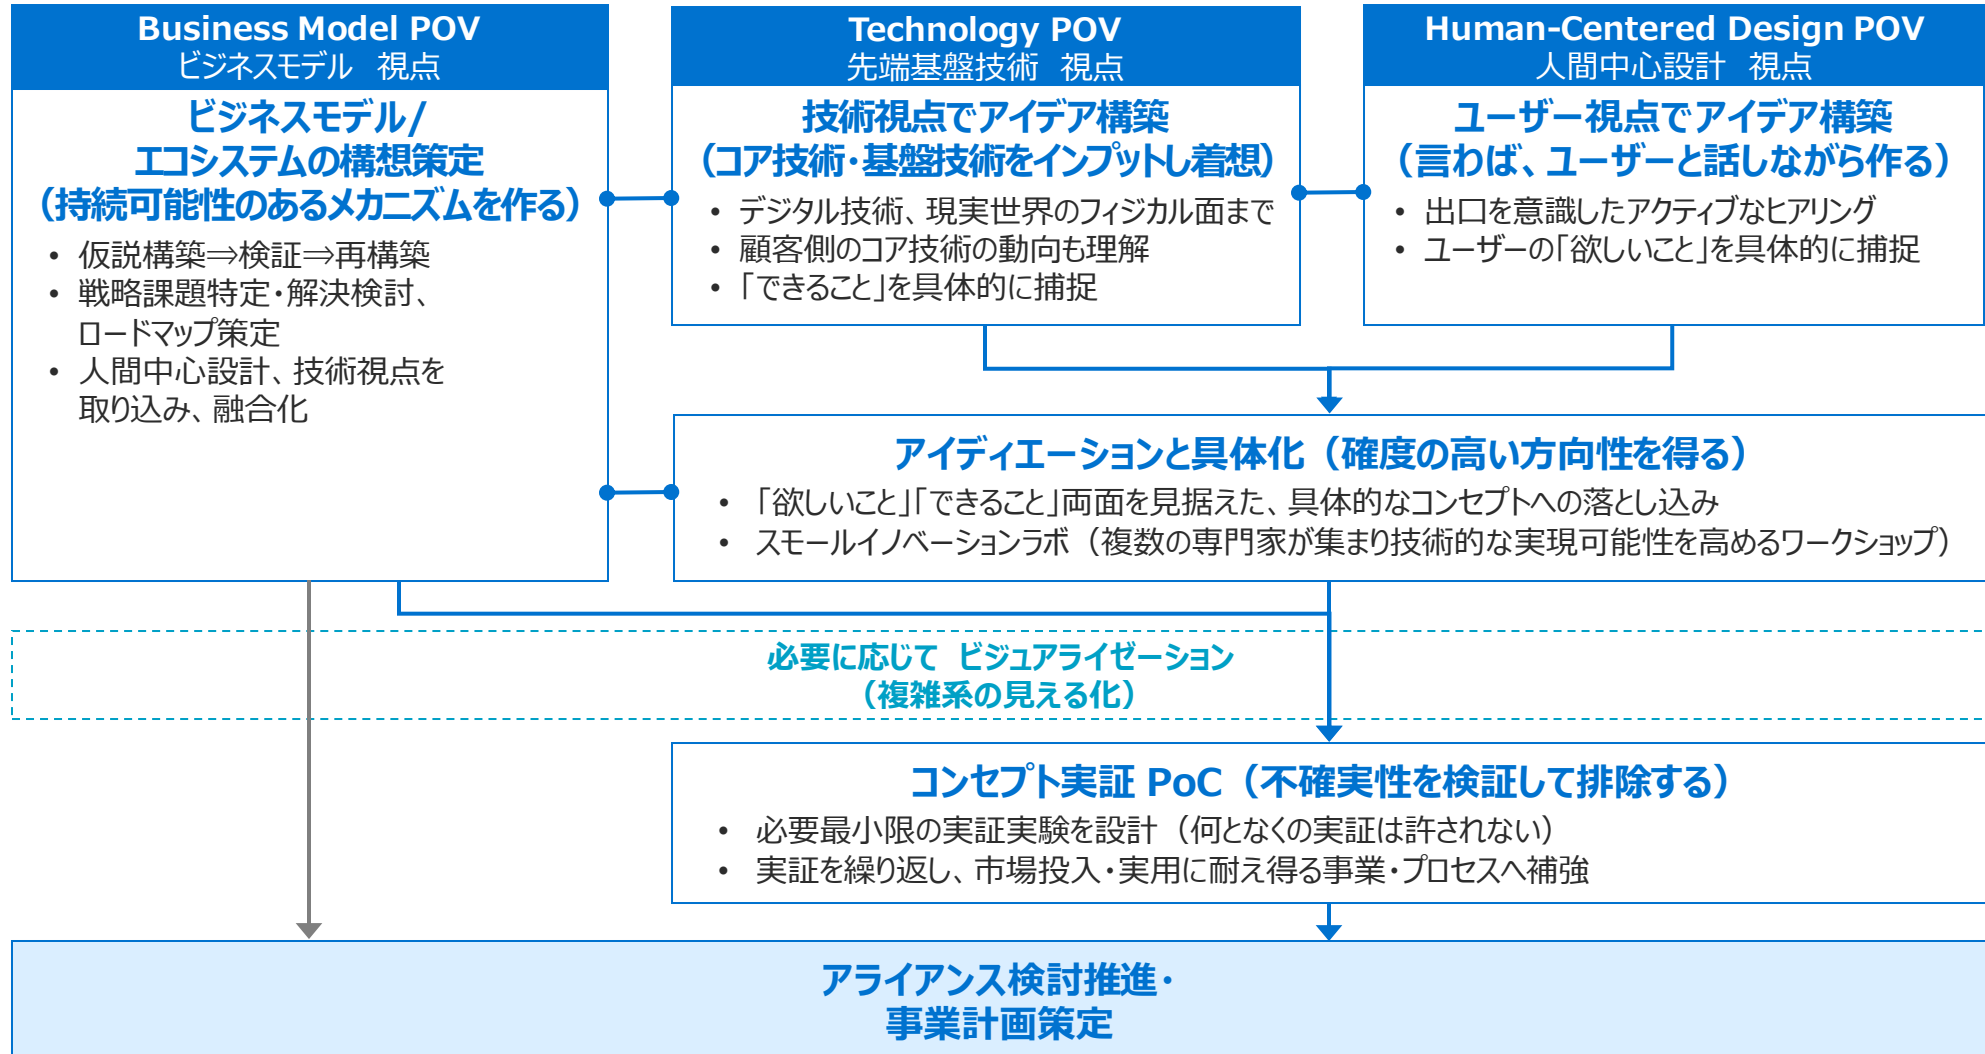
Business Model POV
ビジネスモデル 視点

ビジネスモデル/
エコシステムの構想策定
(持続可能性のあるメカニズムを作る)

• 仮説構築⇒検証⇒再構築
• 戦略課題特定・解決検討、ロードマップ策定
• 人間中心設計、技術視点を取り込み、融合化

Technology POV
先端基盤技術 視点

技術視点でアイデア構築
(コア技術・基盤技術をインプットし着想)

• デジタル技術、現実世界のフィジカル面まで
• 顧客側のコア技術の動向も理解
• 「できること」を具体的に捕捉

Human-Centered Design POV
人間中心設計 視点

ユーザー視点でアイデア構築
(言わば、ユーザーと話しながら作る)

• 出口を意識したアクティブなヒアリング
• ユーザーの「欲しいこと」を具体的に捕捉

アイディエーションと具体化 (確度の高い方向性を得る)

• 「欲しいこと」「できること」両面を見据えた、具体的なコンセプトへの落とし込み
• スモールイノベーションラボ (複数の専門家が集まり技術的な実現可能性を高めるワークショップ)

必要に応じて ビジュアライゼーション
(複雑系の見える化)

コンセプト実証 PoC (不確実性を検証して排除する)

• 必要最小限の実証実験を設計 (何となくの実証は許されない)
• 実証を繰り返し、市場投入・実用に耐え得る事業・プロセスへ補強

アライアンス検討推進・
事業計画策定